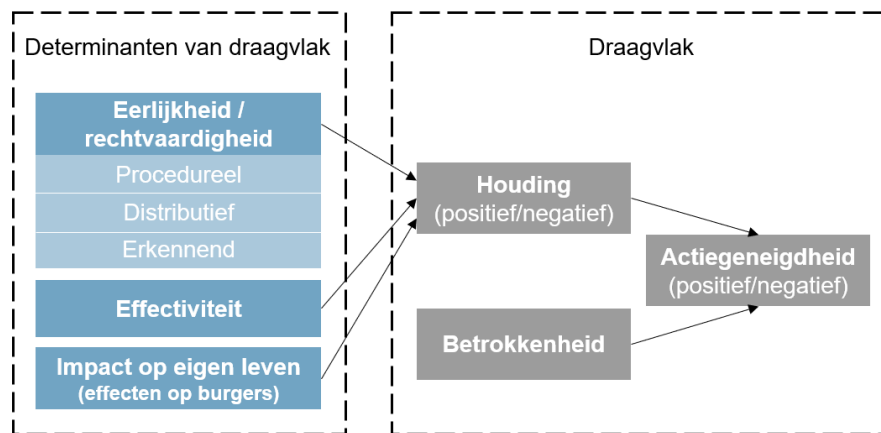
Determinanten van draagvlak

Eerlijkheid / rechtvaardigheid

Procedureel

Distributief

Erkennend

Effectiviteit

Impact op eigen leven (effecten op burgers)

Draagvlak

Houding (positief/negatief)

Betrokkenheid

Actiegeneigdheid (positief/negatief)